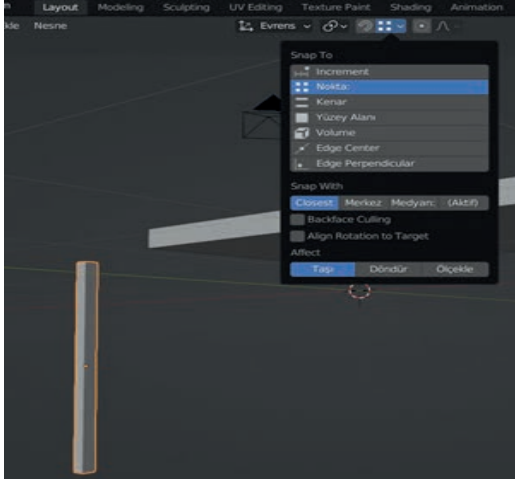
n Layout Modeling Sculpting UV Editing Texture Paint Shading Animation

kle Nesne

Evrens

Snap To

Increment

Nokta:

Kenar

Yüzey Alanı

Volume

Edge Center

Edge Perpendicular

Snap With

Closest Merkez Medyan: (Aktif)

Backface Culling

Align Rotation to Target

Affect

Taşı Döndür Ölçekle